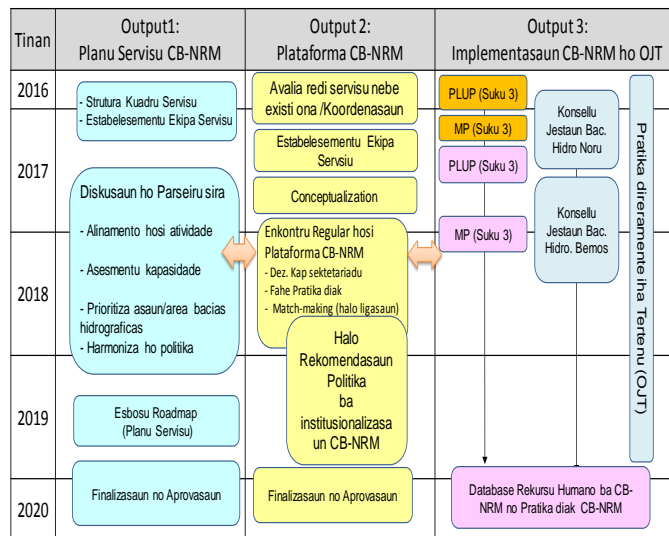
| Tinan | Output1: Planu Servisu CB-NRM | Output 2: Plataforma CB-NRM | Output 3: Implementasaun CB-NRM ho OJT |
|---|---|---|---|
| 2016 | | | |
| 2017 | | | |
| 2018 | | | |
| 2019 | | | |
| 2020 | | | |

- Strutura Kuadru Servisu
- Estabelesementu Ekipa Servisu

Diskusaun ho Parseiru sira

- Alinamento hosi atividade

- Asesmentu kapasidade

- Prioritiza asaun/area bacias hidrograficas
- Harmoniza ho politika

Esbosu Roadmap (Planu Servisu)

Finalizasaun no Aprovasaun

Avalia redi servisu nebe existi ona /Koordenasaun

Estabelesementu Ekipa Servsiu

Conceptualization

Enkontru Regular hosi Plataforma CB-NRM
- Dez. Kap sektetariadu
- Fahe Pratika diak
- Match-making (halo ligasaun)

Halo Rekomendasaun Politika ba institusionalizasa un CB-NRM

Finalizasaun no Aprovasaun

PLUP (Suku 3)

MP (Suku 3)

PLUP (Suku 3)

MP (Suku 3)

Konsellu Jestaun Bac. Hidro Noru

Konsellu Jestaun Bac. Hidro. Bemos

Pratika direramente iha Tertenu (OJT)

Database Rekursu Humano ba CB-NRM no Pratika diak CB-NRM